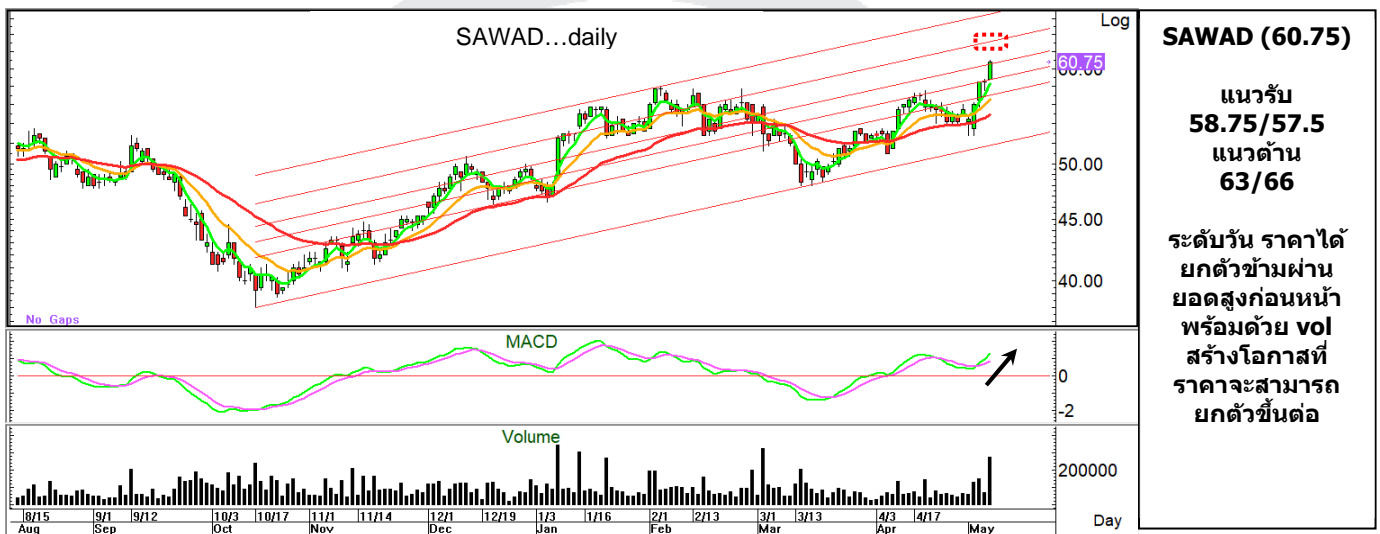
SAWAD...daily

Log

60.75

50.00

45.00

40.00

No Gaps

MACD

0

-2

Volume

200000

8/15 9/1 9/12 10/3 10/17 11/1 11/14 12/1 12/19 1/3 1/16 2/1 2/13 3/1 3/13 4/3 4/17

Aug Sep Oct Nov Dec Jan Feb Mar Apr May

Day

SAWAD (60.75)

แนวรับ
58.75/57.5
แนวต้าน
63/66

ระดับวัน ราคาได้ยกตัวข้ามผ่านยอดสูงก่อนหน้าพร้อมด้วย vol สร้างโอกาสที่ราคาจะสามารถยกตัวขึ้นต่อ